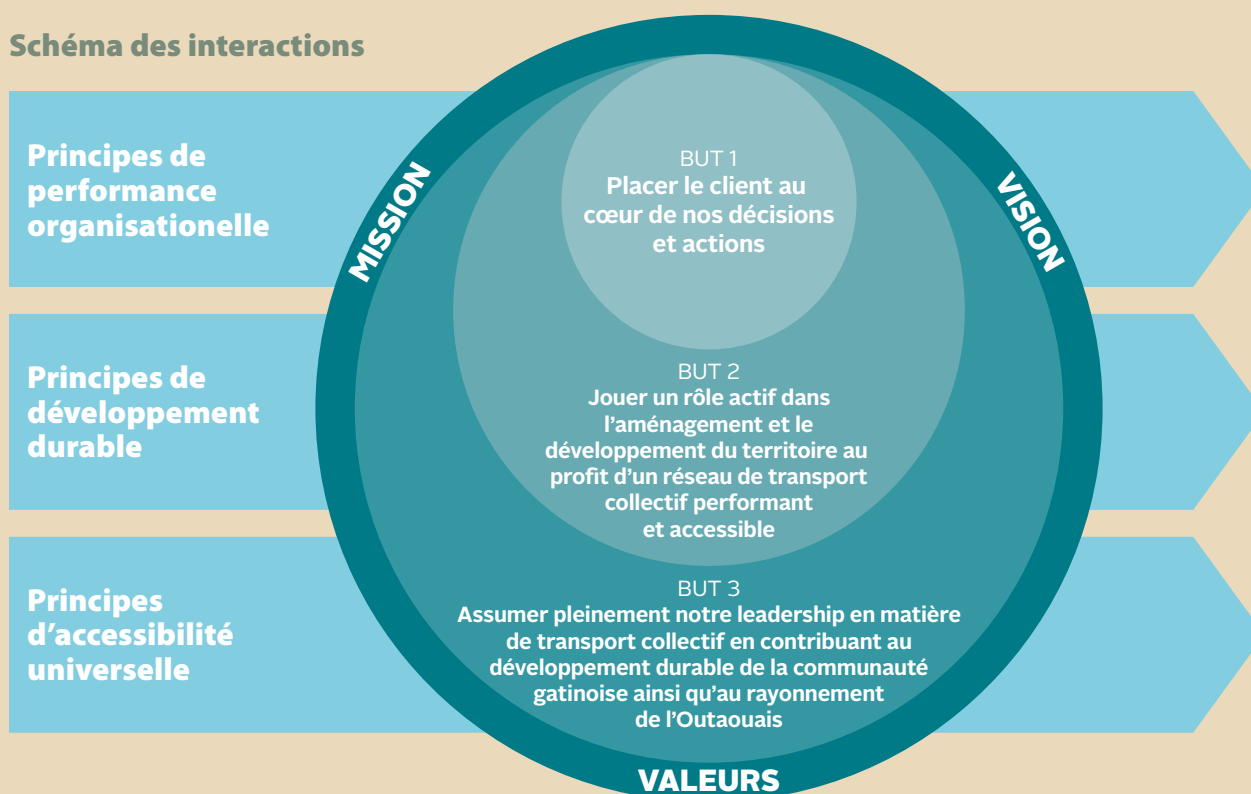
Schéma des interactions

Principes de performance organisationelle

Principes de développement durable

Principes d'accessibilité universelle

MISSION

VISION

BUT 1
Placer le client au cœur de nos décisions et actions

BUT 2
Jouer un rôle actif dans l'aménagement et le développement du territoire au profit d'un réseau de transport collectif performant et accessible

BUT 3
Assumer pleinement notre leadership en matière de transport collectif en contribuant au développement durable de la communauté gatinoise ainsi qu'au rayonnement de l'Outaouais

VALEURS